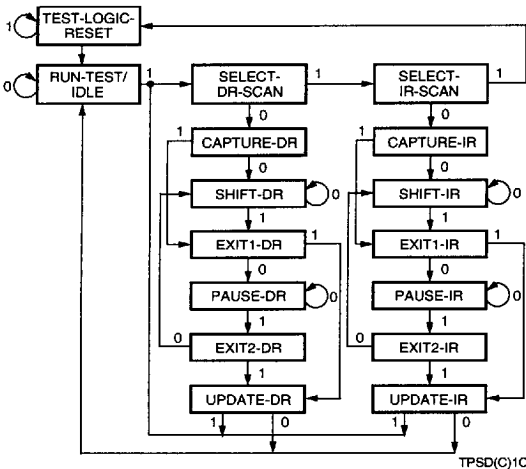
1
TEST-LOGIC-RESET
0
0
RUN-TEST/IDLE
1
SELECT-DR-SCAN
1
SELECT-IR-SCAN
1
0
0
1
CAPTURE-DR
CAPTURE-IR
0
0
SHIFT-DR
0
SHIFT-IR
0
1
1
EXIT1-DR
1
EXIT1-IR
1
0
0
PAUSE-DR
0
PAUSE-IR
0
1
1
0
EXIT2-DR
0
EXIT2-IR
1
1
UPDATE-DR
UPDATE-IR
1
0
1
0
TPSD(C)10